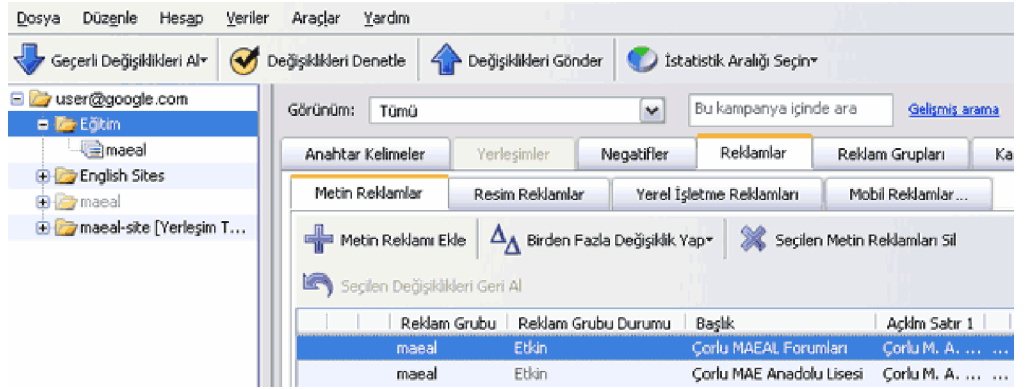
Dosya Düzenle Hesap Veriler Araçlar Yardım

Geçerli Değişiklikleri Al ▾ Değişiklikleri Denetle Değişiklikleri Gönder İstatistik Aralığı Seçin ▾

user@google.com
Eğitim
maeal
English Sites
maeal
maeal-site [Yerleşim T...

Görünüm: Tümü
Bu kampanya içinde ara
Gelişmiş arama

Anahtar Kelimeler | Yerleşimler | Negatifler | Reklamlar | Reklam Grupları | Ka

Metin Reklamlar | Resim Reklamlar | Yerel İşletme Reklamları | Mobil Reklamlar...

Metin Reklamı Ekle
Birden Fazla Değişiklik Yap ▾
Seçilen Metin Reklamları Sil
Seçilen Değişiklikleri Geri Al

| | | | Reklam Grubu | Reklam Grubu Durumu | Başlık | Açıklm Satır 1 |
|---|---|---|---|---|---|---|
| | | | maeal | Etkin | Çorlu MAEAL Forumları | Çorlu M. A. ... |
| | | | maeal | Etkin | Çorlu MAE Anadolu Lisesi | Çorlu M. A. ... |